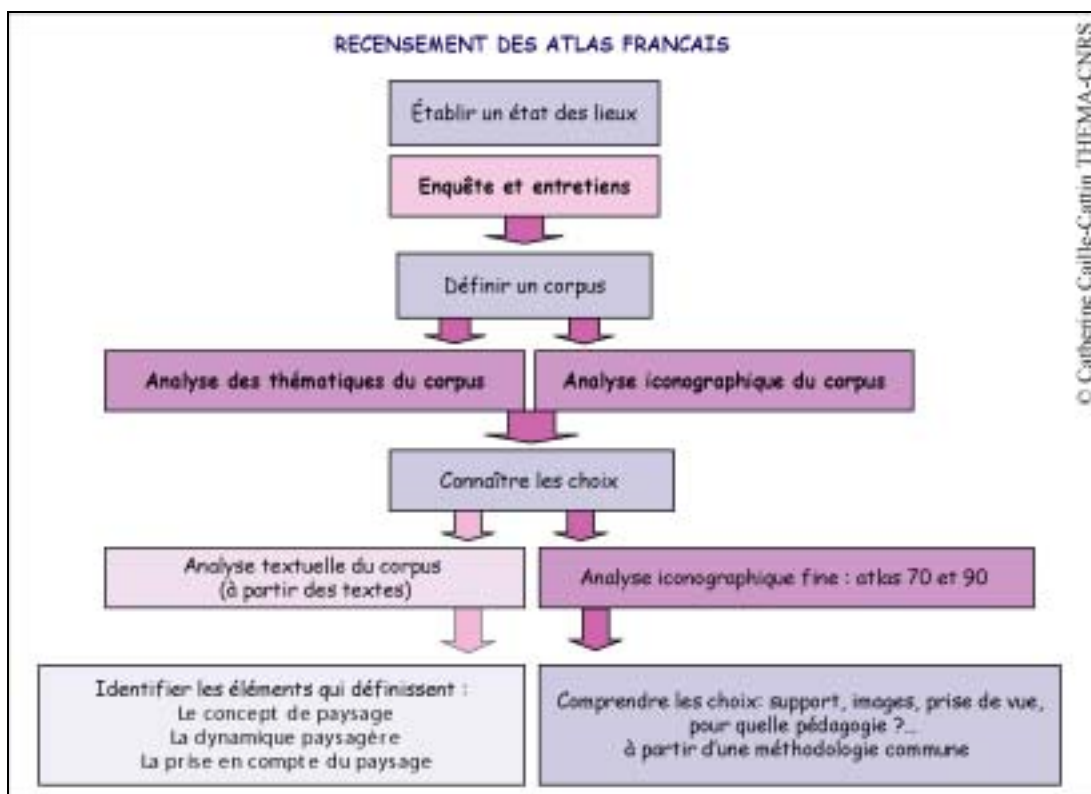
RECENSEMENT DES ATLAS FRANCAIS

Établir un état des lieux

Enquête et entretiens

Définir un corpus

Analyse des thématiques du corpus

Analyse iconographique du corpus

Connaître les choix

Analyse textuelle du corpus (à partir des textes)

Analyse iconographique fine : atlas 70 et 90

Identifier les éléments qui définissent :
Le concept de paysage
La dynamique paysagère
La prise en compte du paysage

Comprendre les choix: support, images, prise de vue, pour quelle pédagogie ?...
à partir d'une méthodologie commune

© Catherine Caille-Cattin THEMA-CNRS